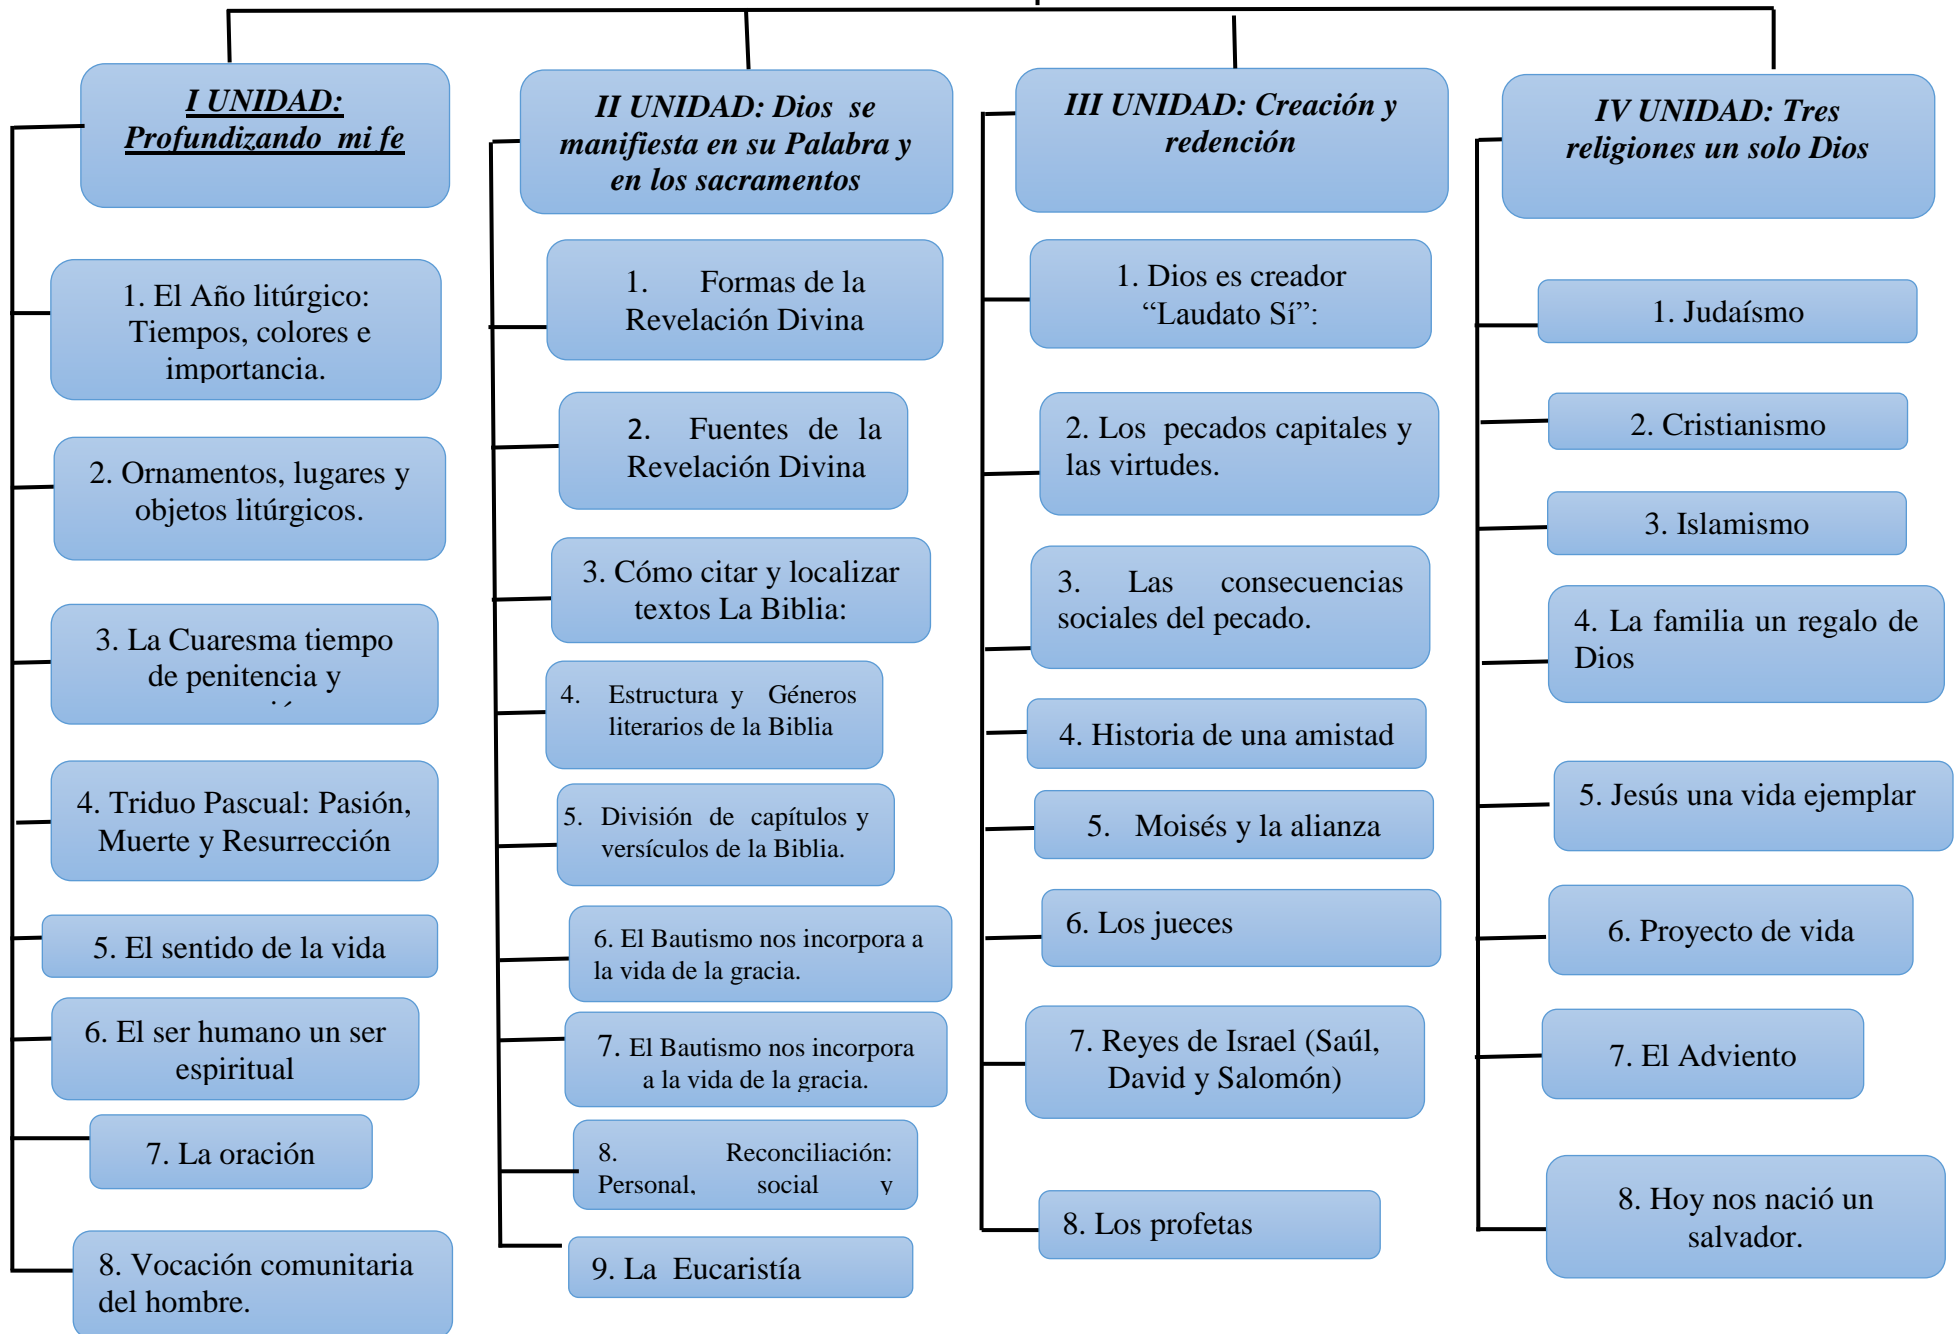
I UNIDAD: Profundizando mi fe

1. El Año litúrgico: Tiempos, colores e importancia.

2. Ornamentos, lugares y objetos litúrgicos.

3. La Cuaresma tiempo de penitencia y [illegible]

4. Triduo Pascual: Pasión, Muerte y Resurrección

5. El sentido de la vida

6. El ser humano un ser espiritual

7. La oración

8. Vocación comunitaria del hombre.

II UNIDAD: Dios se manifiesta en su Palabra y en los sacramentos

1. Formas de la Revelación Divina

2. Fuentes de la Revelación Divina

3. Cómo citar y localizar textos La Biblia:

4. Estructura y Géneros literarios de la Biblia

5. División de capítulos y versículos de la Biblia.

6. El Bautismo nos incorpora a la vida de la gracia.

7. El Bautismo nos incorpora a la vida de la gracia.

8. Reconciliación: Personal, social y

9. La Eucaristía

III UNIDAD: Creación y redención

1. Dios es creador “Laudato Sí”:

2. Los pecados capitales y las virtudes.

3. Las consecuencias sociales del pecado.

4. Historia de una amistad

5. Moisés y la alianza

6. Los jueces

7. Reyes de Israel (Saúl, David y Salomón)

8. Los profetas

IV UNIDAD: Tres religiones un solo Dios

1. Judaísmo

2. Cristianismo

3. Islamismo

4. La familia un regalo de Dios

5. Jesús una vida ejemplar

6. Proyecto de vida

7. El Adviento

8. Hoy nos nació un salvador.